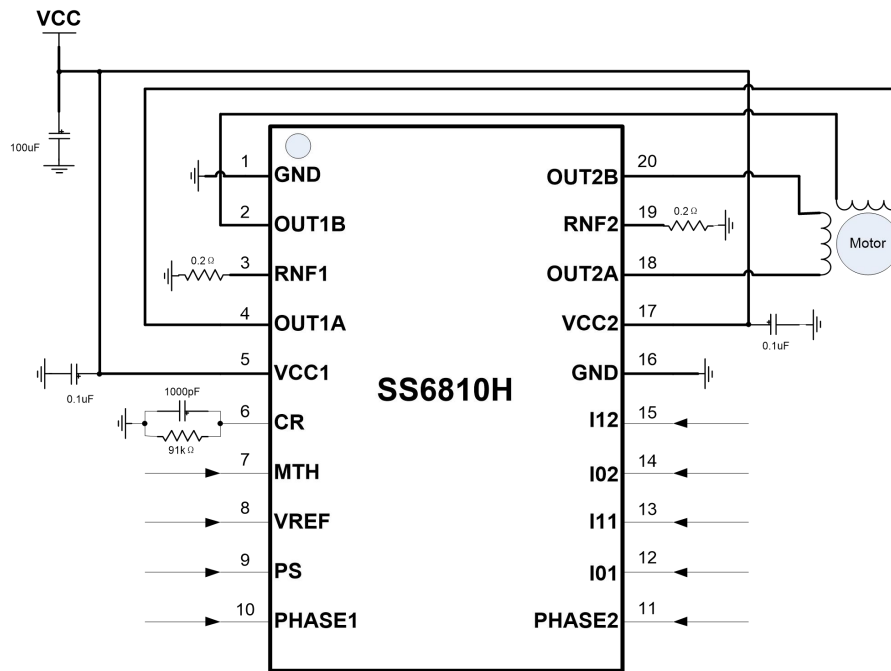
VCC

100uF

1 GND
2 OUT1B
0.2 Ω
3 RNF1
4 OUT1A
5 VCC1
0.1uF
1000pF
6 CR
91k Ω
7 MTH
8 VREF
9 PS
10 PHASE1

SS6810H

20 OUT2B
19 RNF2
0.2 Ω
18 OUT2A
17 VCC2
0.1uF
16 GND
15 I12
14 I02
13 I11
12 I01
11 PHASE2

Motor